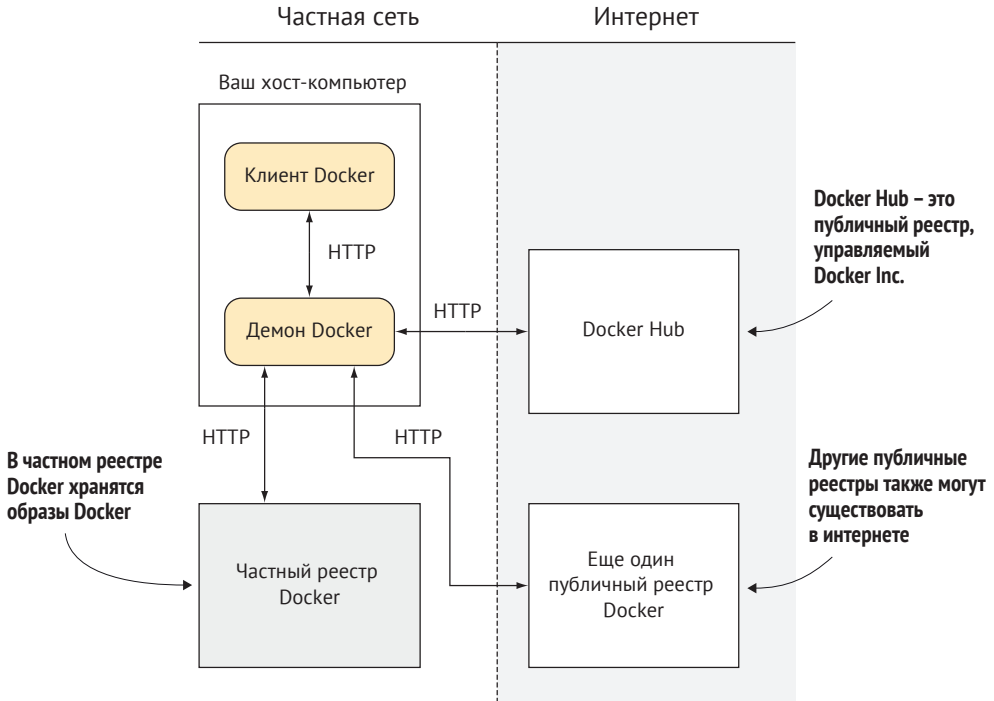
Частная сеть

Интернет

Ваш хост-компьютер

Клиент Docker

HTTP

Демон Docker

HTTP

Docker Hub

Docker Hub – это публичный реестр, управляемый Docker Inc.

HTTP

HTTP

В частном реестре Docker хранятся образы Docker

Частный реестр Docker

Другие публичные реестры также могут существовать в интернете

Еще один публичный реестр Docker